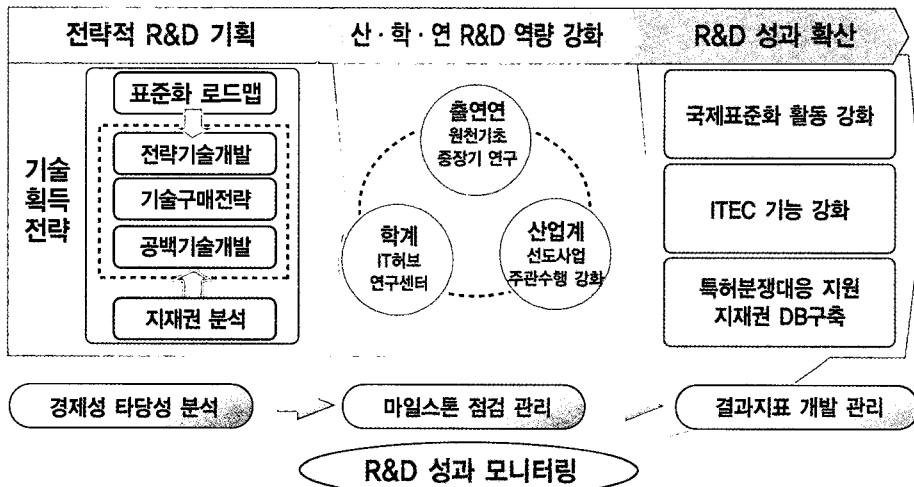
전략적 R&D 기획

산 · 학 · 연 R&D 역량 강화

R&D 성과 확산

기술 획득 전략

표준화 로드맵

전략기술개발

기술구매전략

공백기술개발

지재권 분석

출연연
원천기초
중장기 연구

학계
IT허브
연구센터

산업계
선도사업
주관수행 강화

국제표준화 활동 강화

ITEC 기능 강화

특허분쟁대응 지원
지재권 DB구축

경제성 타당성 분석

마일스톤 점검 관리

결과지표 개발 관리

R&D 성과 모니터링